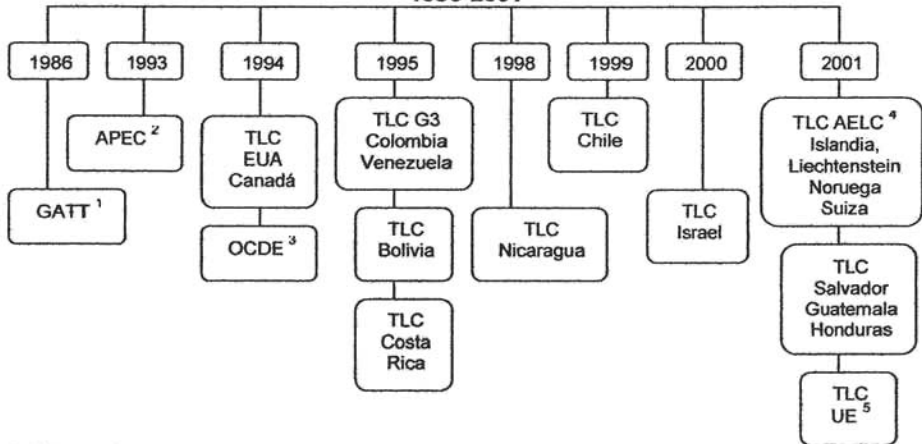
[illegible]

1986

GATT $^1$

1993

APEC $^2$

1994

TLC EUA Canadá

OCDE $^3$

1995

TLC G3 Colombia Venezuela

TLC Bolivia

TLC Costa Rica

1998

TLC Nicaragua

1999

TLC Chile

2000

TLC Israel

2001

TLC AELC $^4$ Islandia, Liechtenstein Noruega Suiza

TLC Salvador Guatemala Honduras

TLC UE $^5$